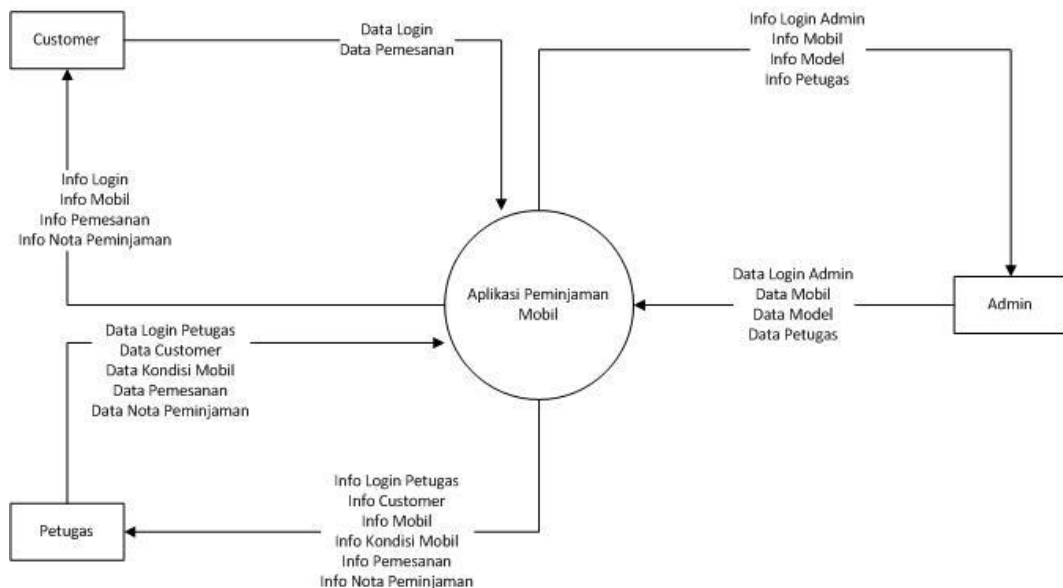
Customer

Data Login
Data Pemesanan

Info Login Admin
Info Mobil
Info Model
Info Petugas

Info Login
Info Mobil
Info Pemesanan
Info Nota Peminjaman

Aplikasi Peminjaman Mobil

Data Login Admin
Data Mobil
Data Model
Data Petugas

Admin

Data Login Petugas
Data Customer
Data Kondisi Mobil
Data Pemesanan
Data Nota Peminjaman

Info Login Petugas
Info Customer
Info Mobil
Info Kondisi Mobil
Info Pemesanan
Info Nota Peminjaman

Petugas